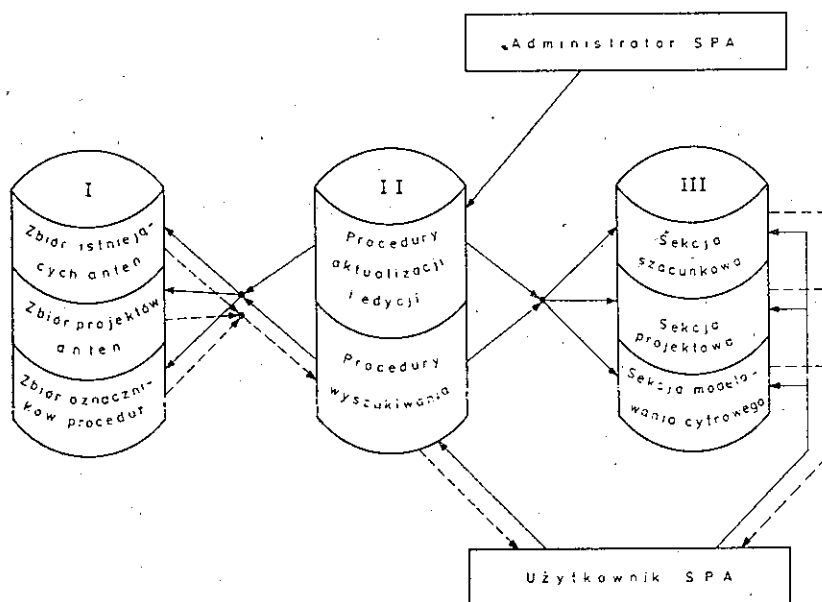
Administrator SPA

I

Zbiór istniejących anten

Zbiór projektów anten

Zbiór oznaczników procedur

II

Procedury aktualizacji i edycji

Procedury wyszukiwania

III

Sekcja szacunkowa

Sekcja projektowa

Sekcja modelowania cyfrowego

Użytkownik SPA